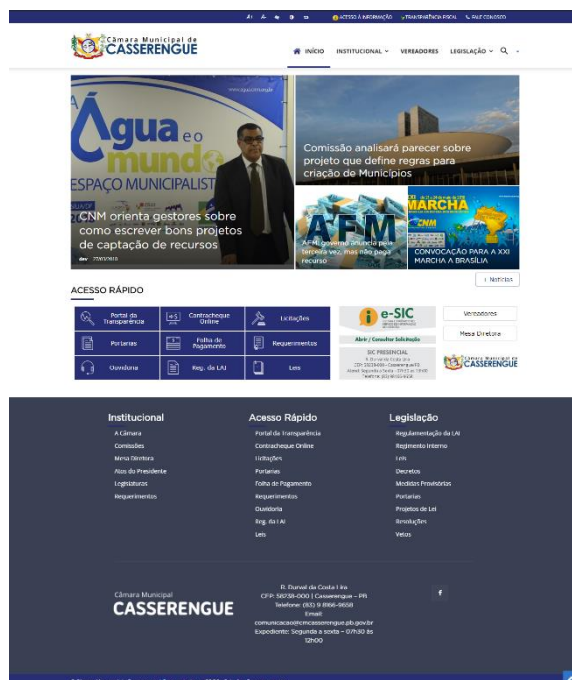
A+ A- ACESSO À INFORMAÇÃO TRANSPARÊNCIA FISCAL FALE CONOSCO

Câmara Municipal de CASSERENGUE

INÍCIO INSTITUCIONAL VEREADORES LEGISLAÇÃO

www.aguaeomundo

Água e o mundo ESPAÇO MUNICIPALISTA

CNM orienta gestores sobre como escrever bons projetos de captação de recursos

Comissão analisará parecer sobre projeto que define regras para criação de Municípios

AFM

AFM: governo anuncia pela terceira vez, mas não paga recurso

MARCHA CNM

CONVOCAÇÃO PARA A XXI MARCHA A BRASÍLIA

+ Notícias

ACESSO RÁPIDO

Portal da Transparência
Contracheque Online
Licitações
Portarias
Folha de Pagamento
Requerimentos
Ouvidoria
Reg. da LAI
Leis

e-SIC
Abrir / Consultar Solicitação
SIC PRESENCIAL
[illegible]

Vereadores
Mesa Diretora
Câmara Municipal de CASSERENGUE

Institucional
A Câmara
Comissões
Mesa Diretora
Atos do Presidente
Legislaturas
Requerimentos

Acesso Rápido
Portal da Transparência
Contracheque Online
Licitações
Portarias
Folha de Pagamento
Requerimentos
Ouvidoria
Reg. da LAI
Leis

Legislação
Regulamentação da LAI
Regimento Interno
LOM
Decretos
Medidas Provisórias
Portarias
Projetos de Lei
Resoluções
Vetos

Câmara Municipal
CASSERENGUE

R. Durval da Costa Lira
CEP: 58238-000 | Casserengue – PB
Telefone: (83) 9 8166-9658
Email: comunicacao@cmcasserengue.pb.gov.br
Expediente: Segunda a sexta – 07h30 às 12h00

f